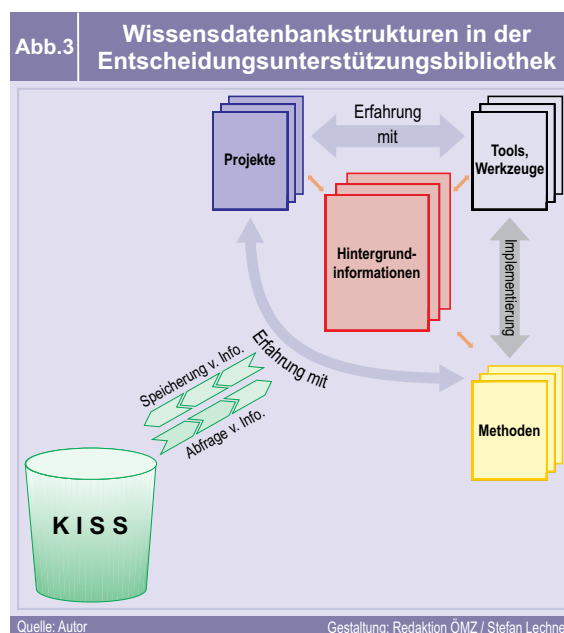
Abb.3

Wissensdatenbankstrukturen in der Entscheidungsunterstützungsbibliothek

Projekte

Erfahrung mit

Tools, Werkzeuge

Hintergrund-informationen

Implementierung

Erfahrung mit

Speicherung v. Info.

Abfrage v. Info.

Methoden

KISS

Quelle: Autor

Gestaltung: Redaktion ÖMZ / Stefan Lechne